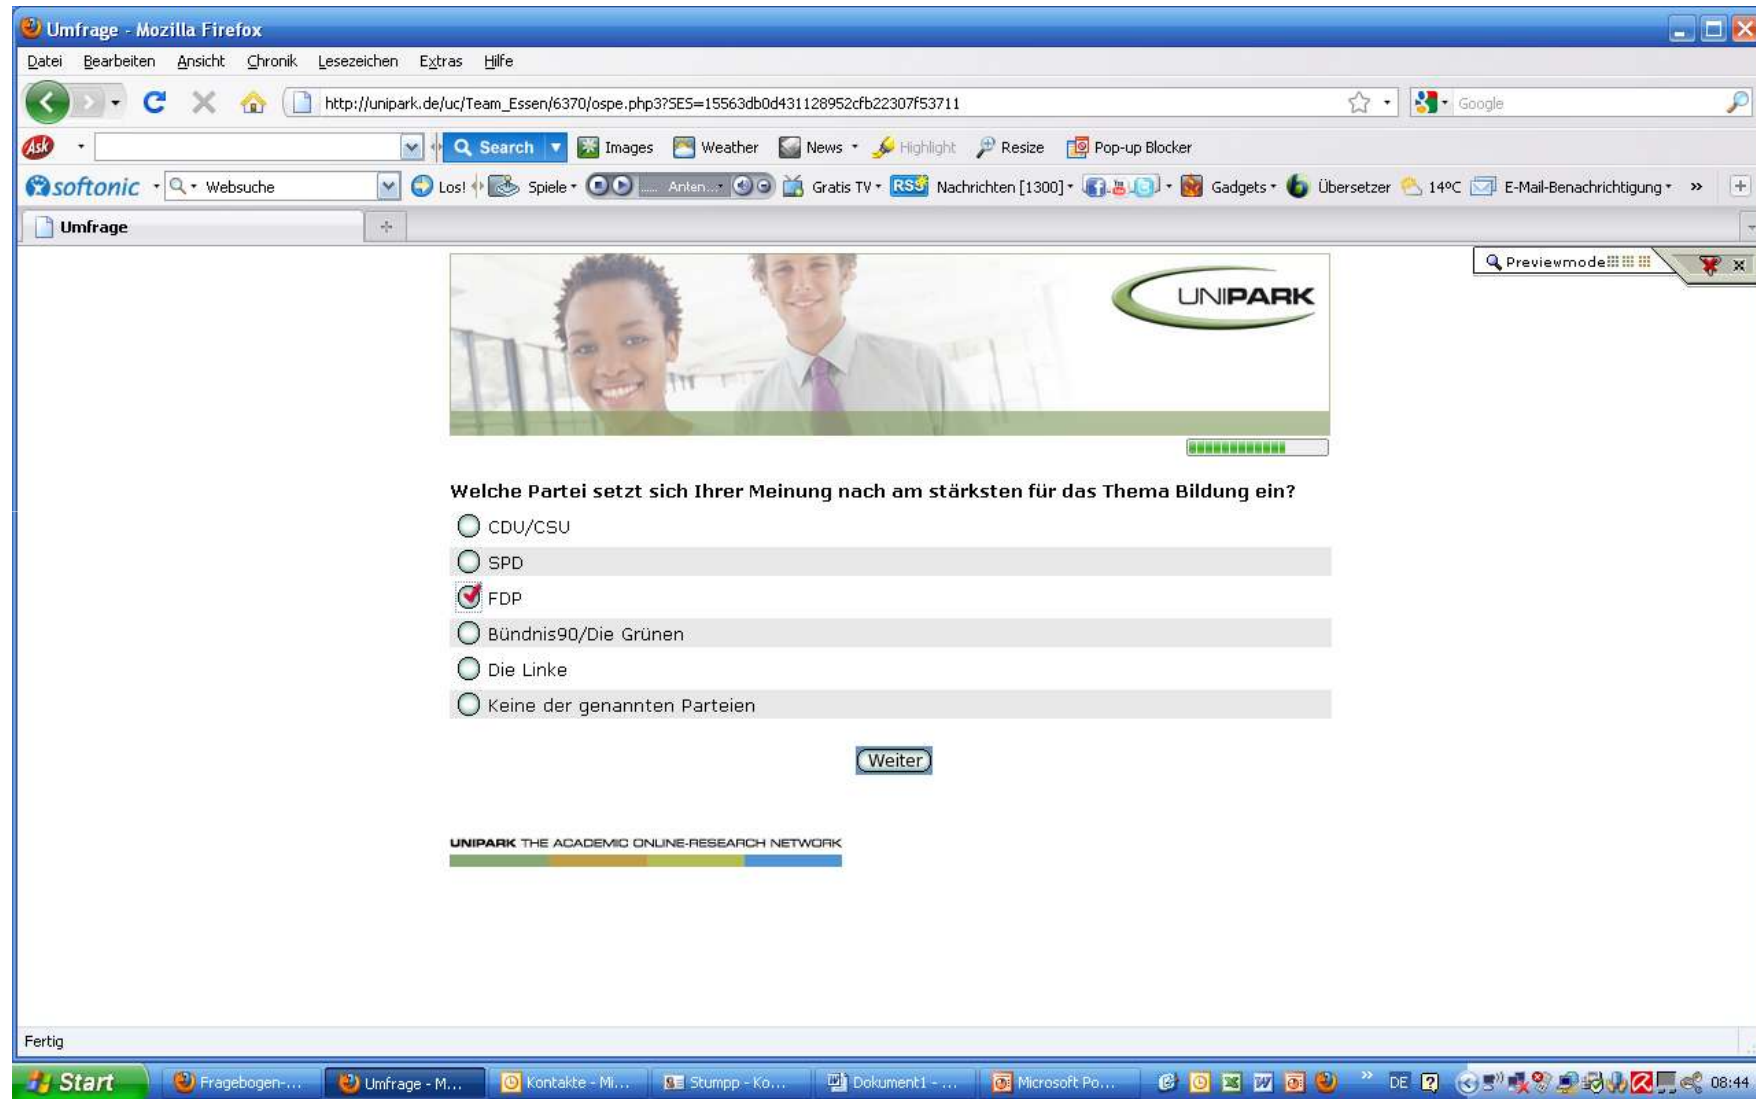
Umfrage - Mozilla Firefox

Datei Bearbeiten Ansicht Chronik Lesezeichen Extras Hilfe

http://unipark.de/uc/Team_Essen/6370/ospe.php3?SES=15563db0d431128952cfb22307f53711

Google

Search Images Weather News Highlight Resize Pop-up Blocker

softonic Websuche Los! Spiele Anten... Gratis TV Nachrichten [1300] Gadgets Übersetzer 14ºC E-Mail-Benachrichtigung

Umfrage

Previewmode

UNIPARK

Welche Partei setzt sich Ihrer Meinung nach am stärksten für das Thema Bildung ein?

CDU/CSU

SPD

FDP

Bündnis90/Die Grünen

Die Linke

Keine der genannten Parteien

Weiter

UNIPARK THE ACADEMIC ONLINE-RESEARCH NETWORK

Fertig

Start Fragebogen-... Umfrage - M... Kontakte - Mi... Stumpp - Ko... Dokument1 - ... Microsoft Po... DE 08:44